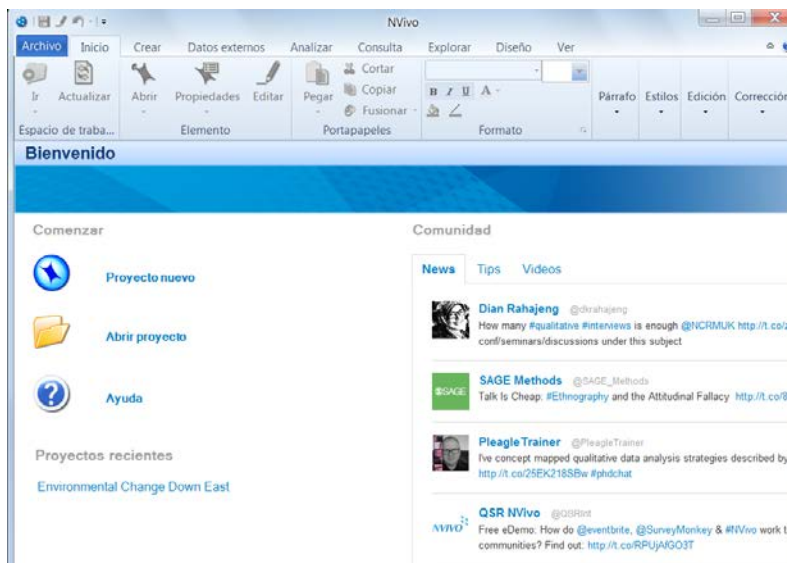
NVivo

Archivo Inicio Crear Datos externos Analizar Consulta Explorar Diseño Ver

Ir Actualizar Abrir Propiedades Editar Pegar Cortar Copiar Fusionar B I U A Párrafo Estilos Edición Corrección

Espacio de traba... Elemento Portapapeles Formato

Bienvenido

Comenzar

Proyecto nuevo

Abrir proyecto

Ayuda

Proyectos recientes

Environmental Change Down East

Comunidad

News Tips Videos

Dian Rahajeng @dkrahajeng
How many #qualitative #interviews is enough @NCRMUK http://t.co/
conf/seminars/discussions under this subject

SAGE Methods @SAGE_Methods
Talk Is Cheap: #Ethnography and the Attitudinal Fallacy http://t.co/

Pleagle Trainer @PleagleTrainer
I've concept mapped qualitative data analysis strategies described by
http://t.co/25EK218SBw #phdchat

QSR NVivo @QSRInt
Free eDemo: How do @eventbrite, @SurveyMonkey & #NVivo work t
communities? Find out. http://t.co/RPUjAfGO3T